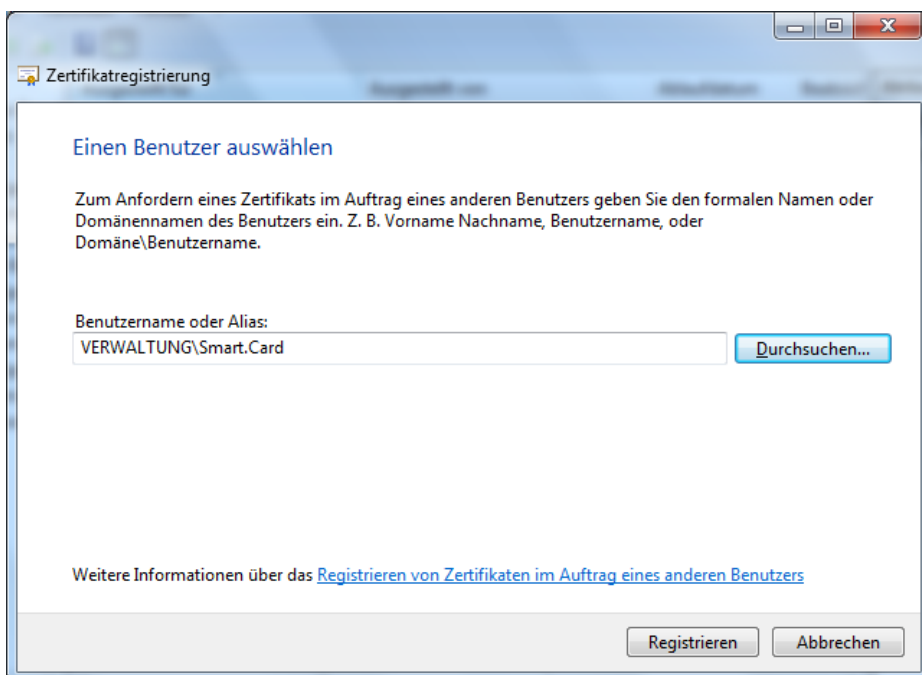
Zertifikatregistrierung

Einen Benutzer auswählen

Zum Anfordern eines Zertifikats im Auftrag eines anderen Benutzers geben Sie den formalen Namen oder Domänennamen des Benutzers ein. Z. B. Vorname Nachname, Benutzername, oder Domäne\Benutzername.

Benutzername oder Alias:

VERWALTUNG\Smart.Card

Durchsuchen...

Weitere Informationen über das Registrieren von Zertifikaten im Auftrag eines anderen Benutzers

Registrieren

Abbrechen